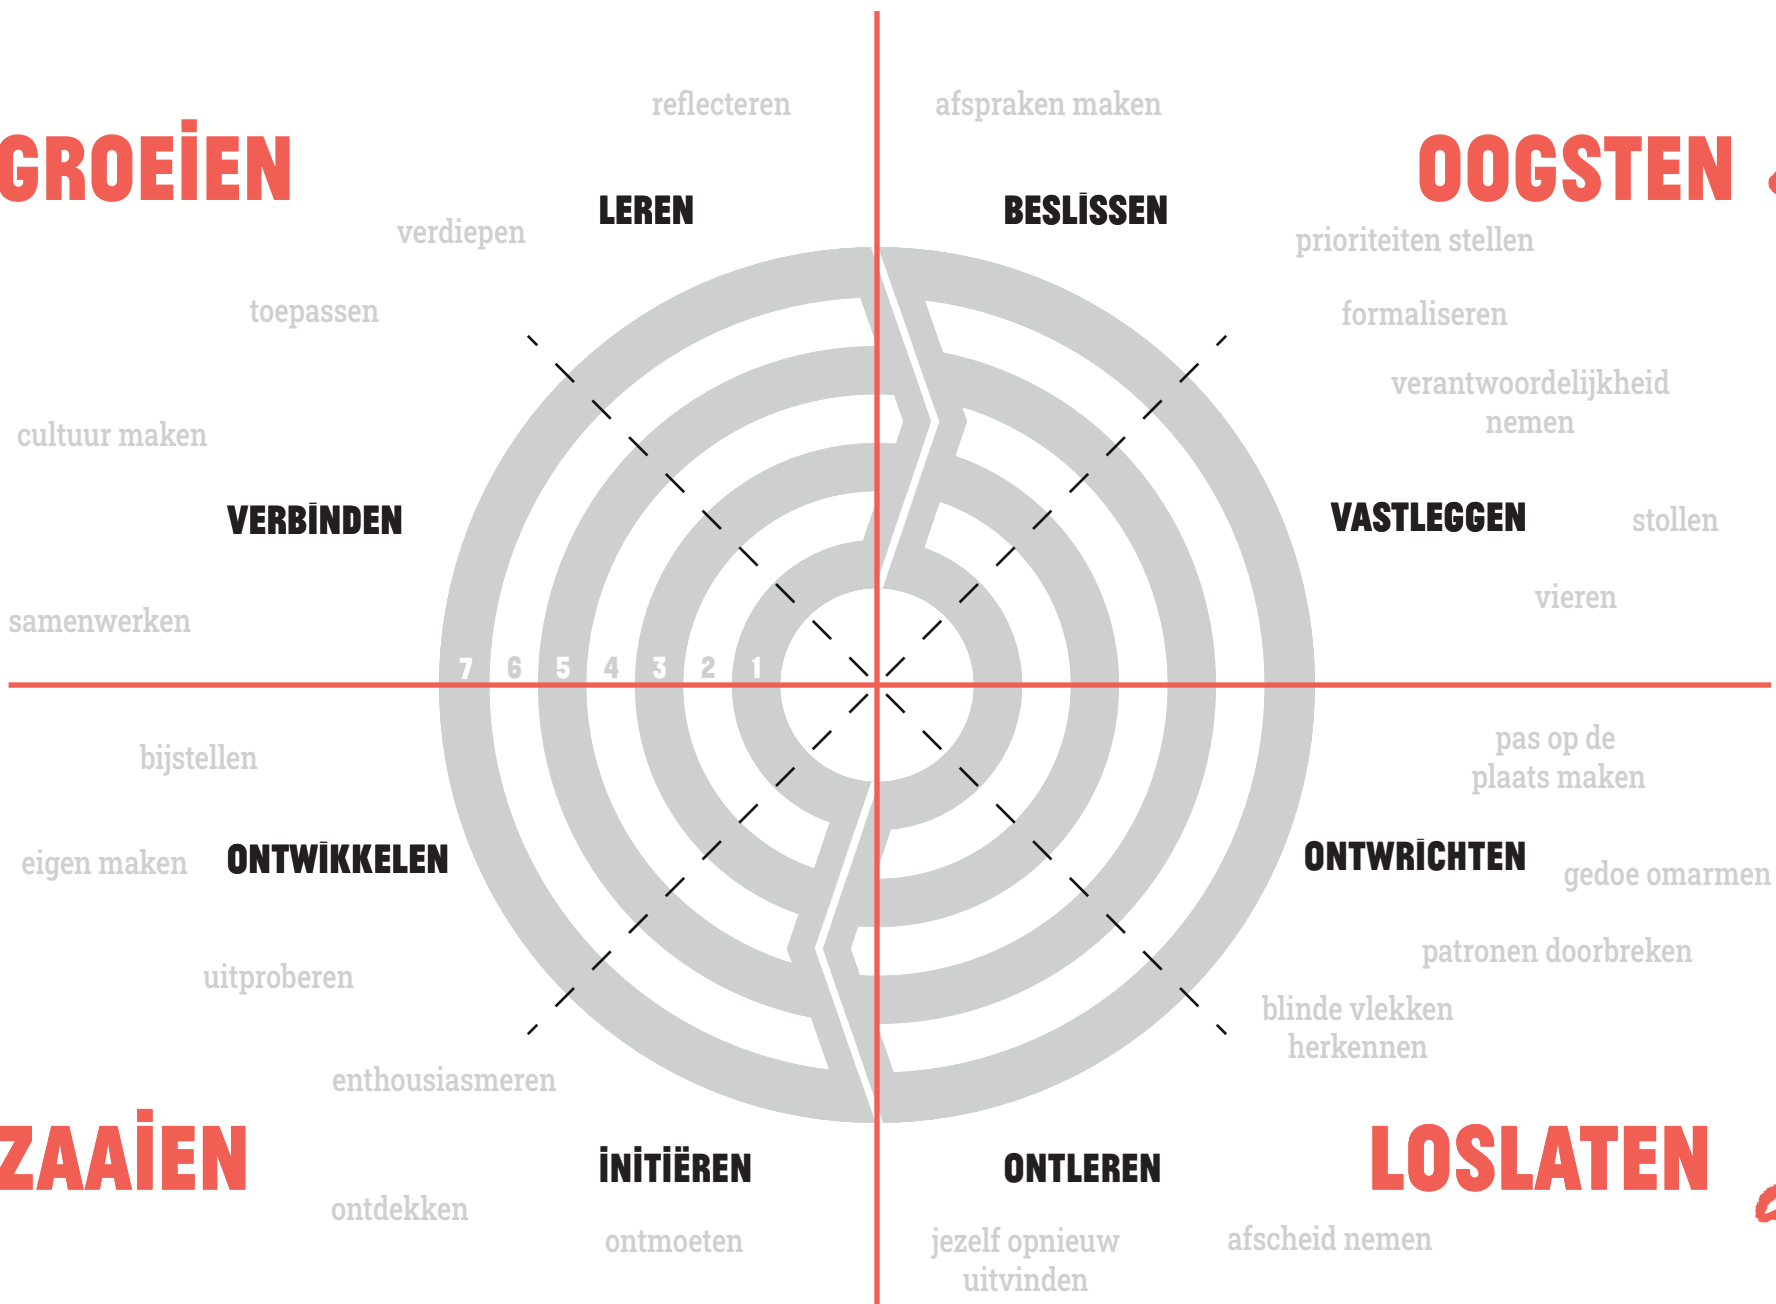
reflecteren

afspraken maken

GROEIEN

OOGSTEN

LEREN

BESLISSEN

verdiepen

prioriteiten stellen

toepassen

formaliseren

verantwoordelijkheid nemen

cultuur maken

VERBINDEN

VASTLEGGEN

stollen

vieren

samenwerken

7 6 5 4 3 2 1

bijstellen

pas op de plaats maken

eigen maken

ONTWIKKELEN

ONTWRICHTEN

gedoe omarmen

patronen doorbreken

uitproberen

blinde vlekken herkennen

enthousiasmeren

ZAAIEN

LOSLATEN

INITIËREN

ONTLEREN

ontdekken

ontmoeten

jezelf opnieuw uitvinden

afscheid nemen